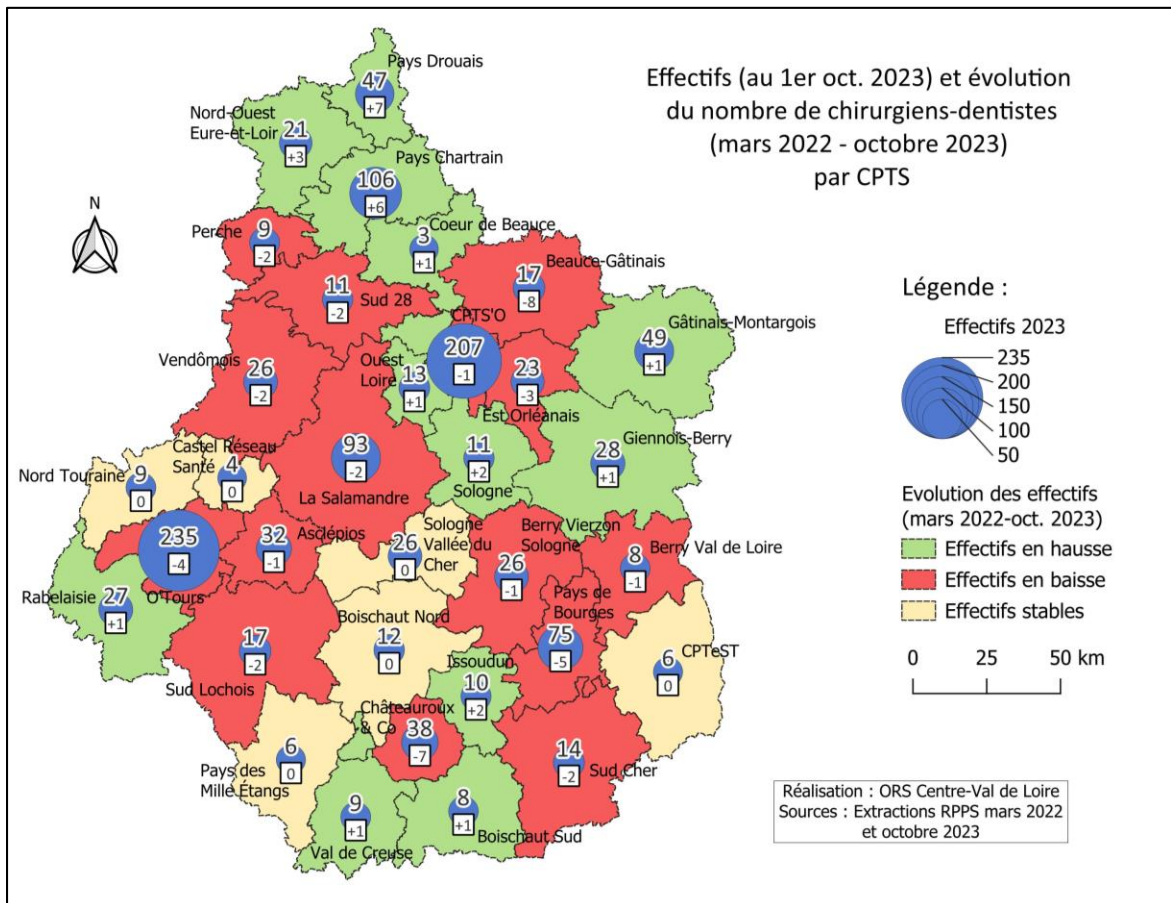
Effectifs (au 1er oct. 2023) et évolution du nombre de chirurgiens-dentistes (mars 2022 - octobre 2023) par CPTS

N

Pays Drouais
47
+7

Nord-Ouest Eure-et-Loir
21
+3

Pays Chartrain
106
+6

Perche
9
-2

Coeur de Beauce
3
+1

Beauce-Gâtinais
17
-8

Sud 28
11
-2

CPTS'O
207
-1

Gâtinais-Montargois
49
+1

Vendômois
26
-2

Ouest Loire
13
+1

23
-3
Est Orléanais

Castel Réseau Santé
4
0

93
-2
La Salamandre

11
+2
Sologne

Giennois-Berry
28
+1

Nord Touraine
9
0

235
-4
O'Tours

32
-1
Asclépios

Sologne Vallée du Cher
26
0

Berry Vierzon Sologne
26
-1

Berry Val de Loire
8
-1

Rabelaisie
27
+1

Boischaut Nord
12
0

Pays de Bourges
75
-5

CPTeST
6
0

17
-2
Sud Lochois

Issoudun
10
+2

Châteauroux & Co
38
-7

14
-2
Sud Cher

Pays des Mille Étangs
6
0

9
+1
Val de Creuse

8
+1
Boischaut Sud

Légende :
Effectifs 2023
235
200
150
100
50

Evolution des effectifs (mars 2022-oct. 2023)
Effectifs en hausse
Effectifs en baisse
Effectifs stables

0 25 50 km

Réalisation : ORS Centre-Val de Loire
Sources : Extractions RPPS mars 2022 et octobre 2023